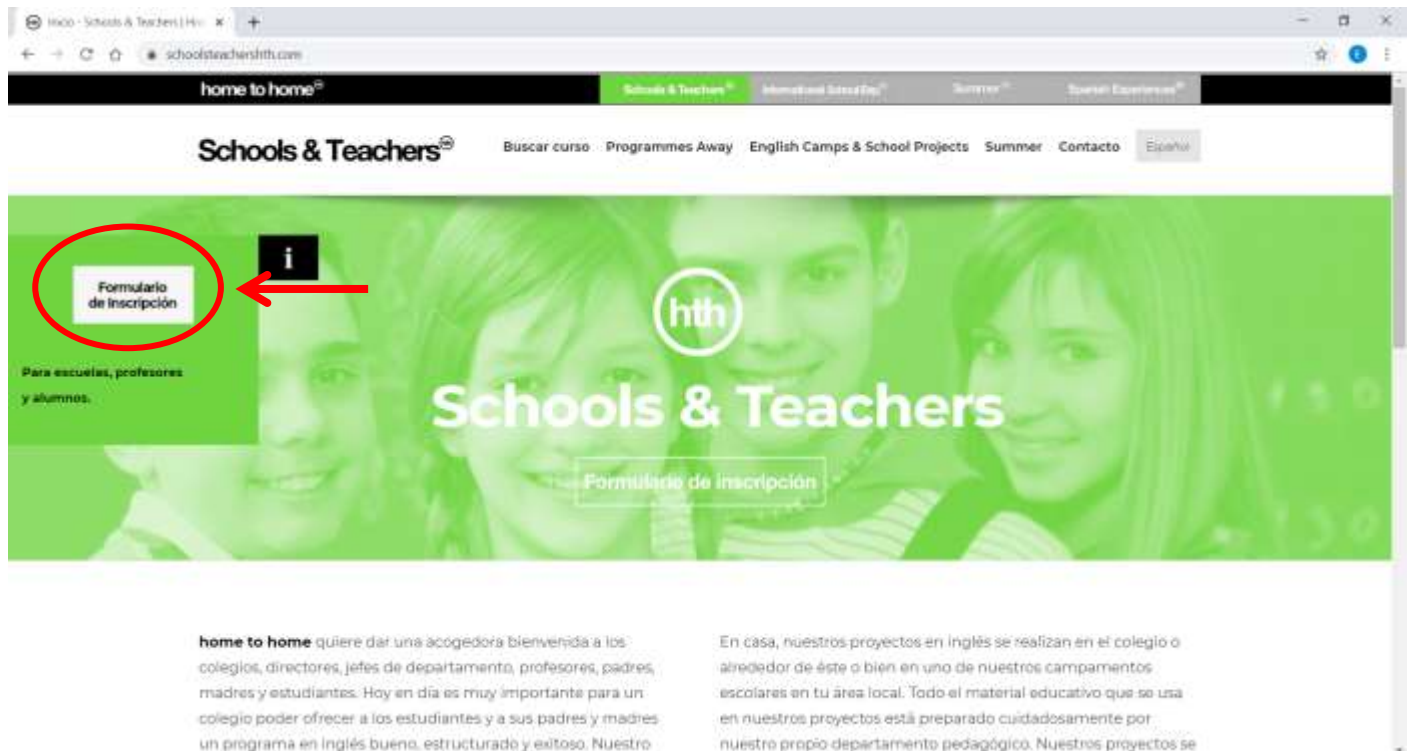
Inicio - Schools & Teachers | Ho ×

schoolsteachershth.com

home to home

Schools & Teachers

International School Day

Summer

Spanish Experiences

Schools & Teachers

Buscar curso Programmes Away English Camps & School Projects Summer Contacto Español

i

Formulario de inscripción

Para escuelas, profesores y alumnos.

hth

Schools & Teachers

Formulario de inscripción

home to home quiere dar una acogedora bienvenida a los colegios, directores, jefes de departamento, profesores, padres, madres y estudiantes. Hoy en día es muy importante para un colegio poder ofrecer a los estudiantes y a sus padres y madres un programa en inglés bueno, estructurado y exitoso. Nuestro

En casa, nuestros proyectos en inglés se realizan en el colegio o alrededor de éste o bien en uno de nuestros campamentos escolares en tu área local. Todo el material educativo que se usa en nuestros proyectos está preparado cuidadosamente por nuestro propio departamento pedagógico. Nuestros proyectos se